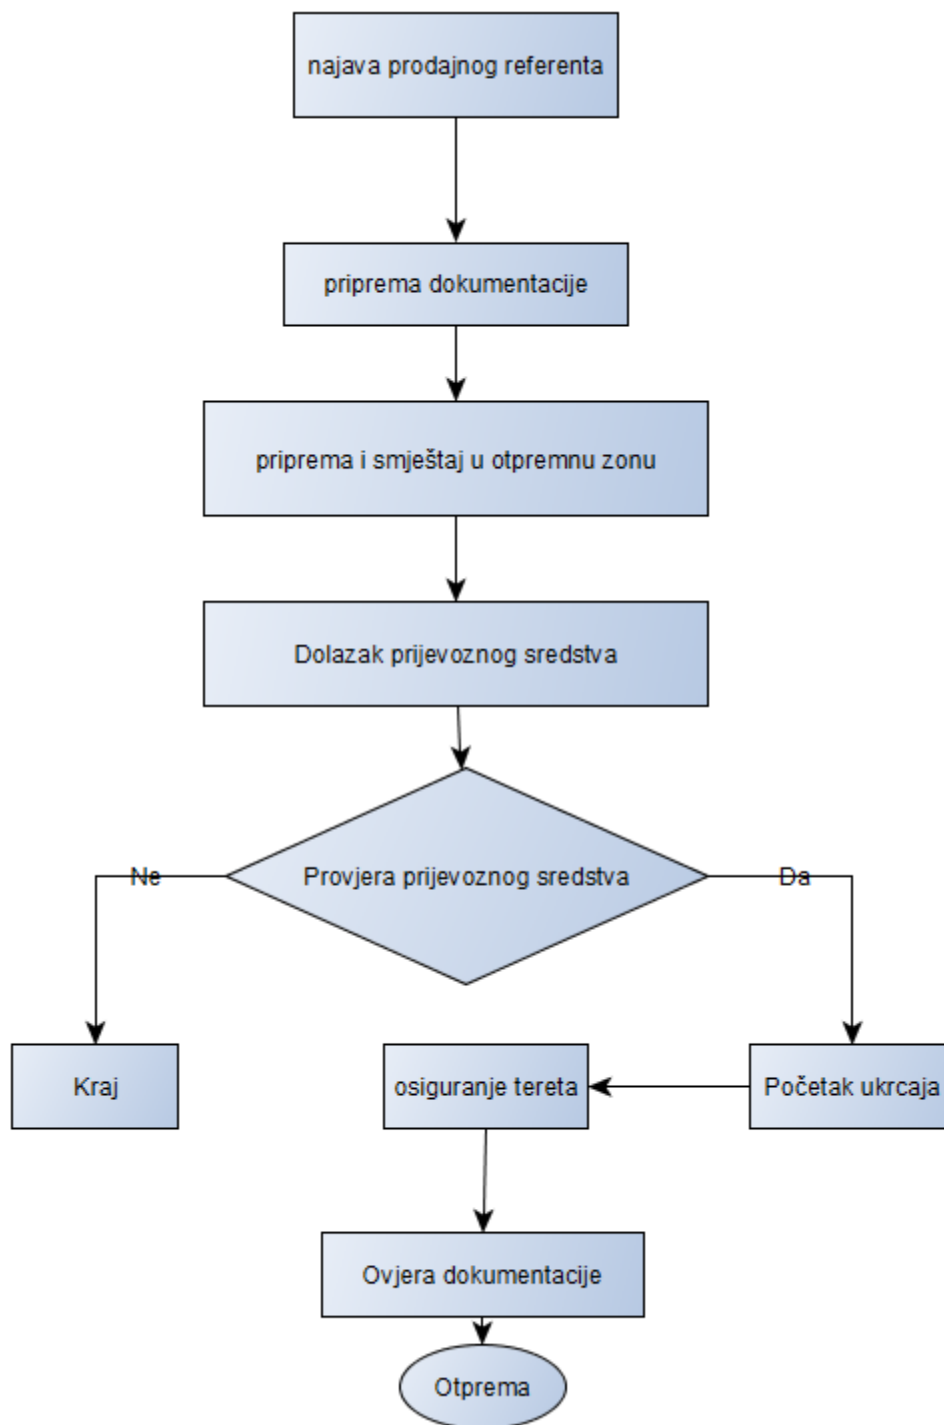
najava prodajnog referenta

priprema dokumentacije

priprema i smještaj u otpremnu zonu

Dolazak prijevoznog sredstva

Provjera prijevoznog sredstva

Ne

Da

Kraj

osiguranje tereta

Početak ukrcaja

Ovjera dokumentacije

Otprema